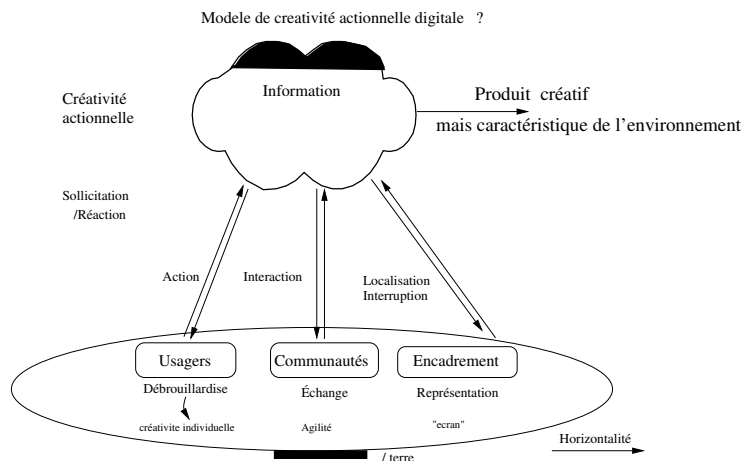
Modele de creativité actionnelle digitale ?

Information

Créativité actionnelle

Produit créatif
mais caractéristique de l'environnement

Sollicitation /Réaction

Action

Interaction

Localisation
Interruption

Usagers

Communautés

Encadrement

Débrouillardise

Échange

Représentation

créativite individuelle

Agilité

"ecran"

Horizontalité

/ terre